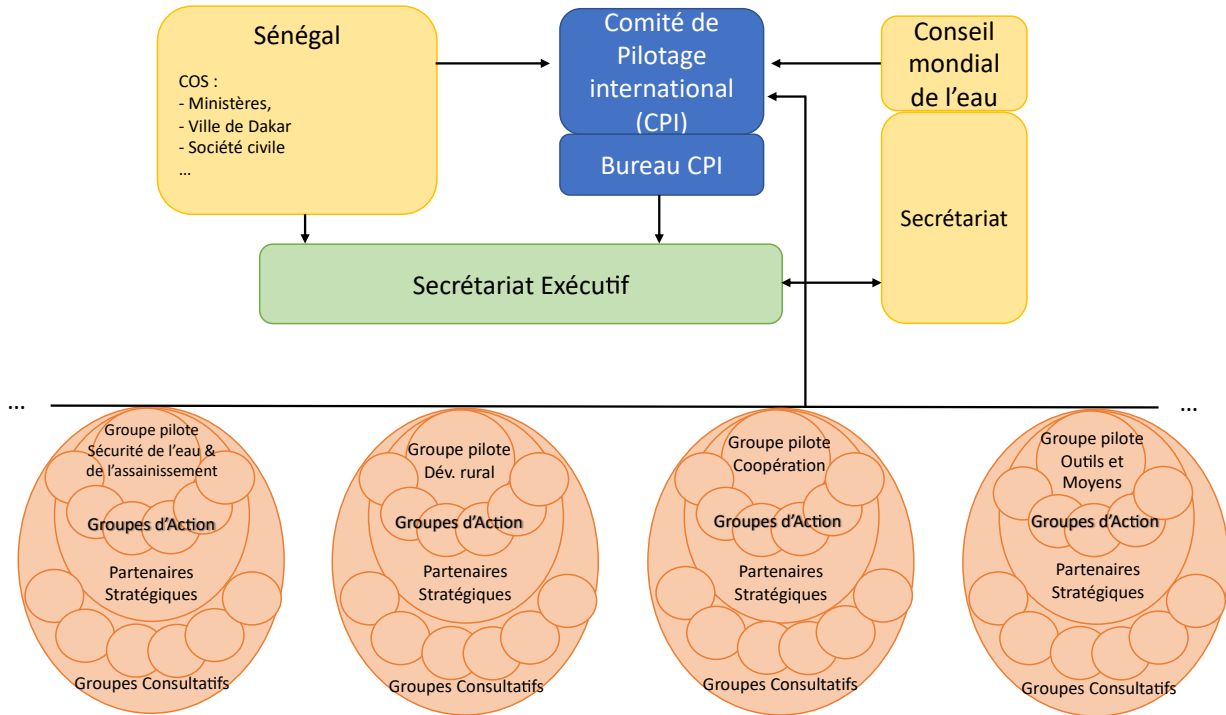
Sénégal

COS :
- Ministères,
- Ville de Dakar
- Société civile
...

Comité de Pilotage international (CPI)

Bureau CPI

Conseil mondial de l'eau

Secrétariat

Secrétariat Exécutif

...

...

Groupe pilote Sécurité de l'eau & de l'assainissement

Groupes d'Action

Partenaires Stratégiques

Groupes Consultatifs

Groupe pilote Dév. rural

Groupes d'Action

Partenaires Stratégiques

Groupes Consultatifs

Groupe pilote Coopération

Groupes d'Action

Partenaires Stratégiques

Groupes Consultatifs

Groupe pilote Outils et Moyens

Groupes d'Action

Partenaires Stratégiques

Groupes Consultatifs